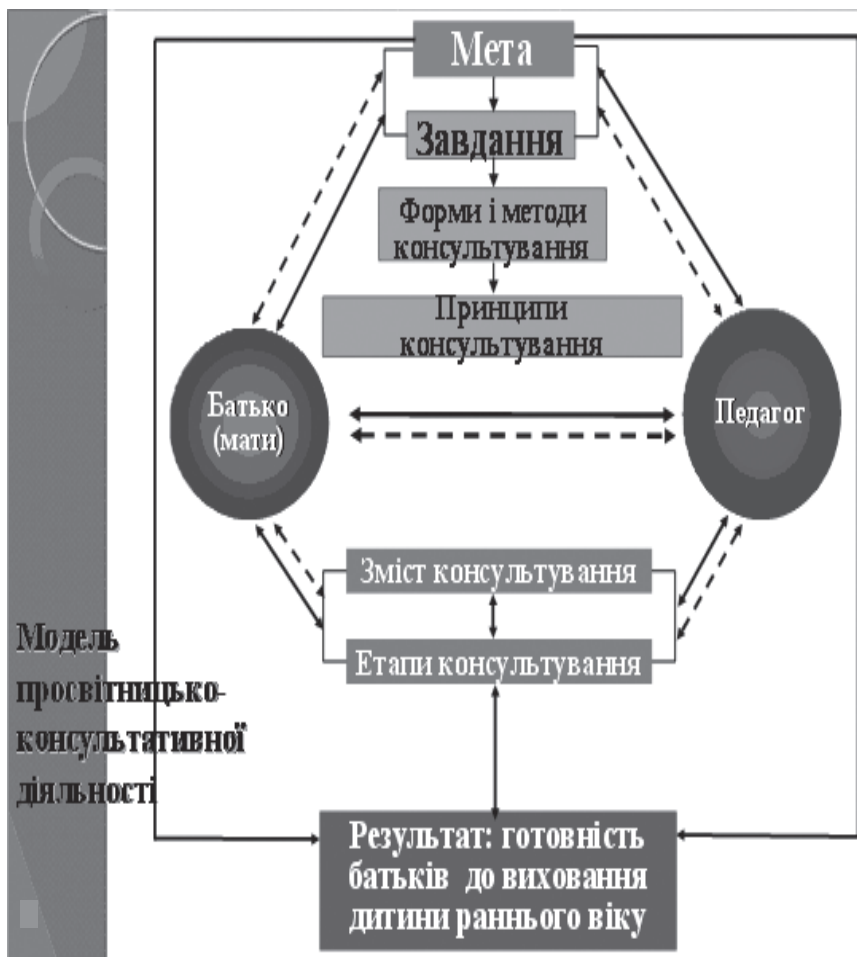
Мета

Завдання

Форми і методи консультування

Принципи консультування

Батько (мати)

Педагог

Зміст консультування

Етапи консультування

Модель просвітницько-консультативної діяльності

Результат: готовність батьків до виховання дитини раннього віку